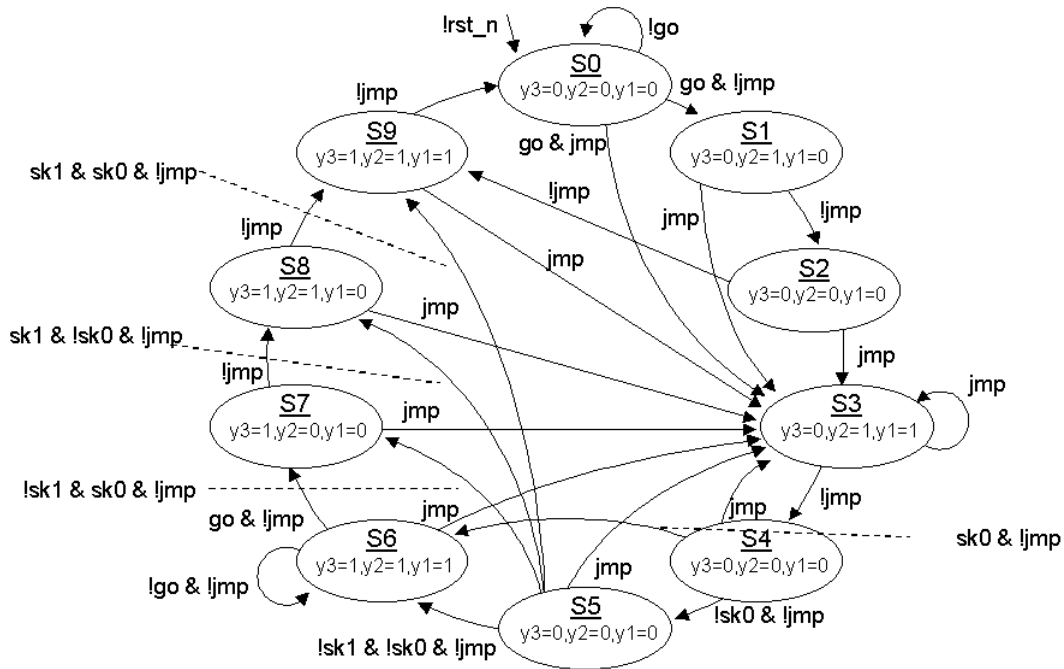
!rst_n
!go
S0
y3=0,y2=0,y1=0
go & !jmp
go & jmp
!jmp
S9
y3=1,y2=1,y1=1
S1
y3=0,y2=1,y1=0
sk1 & sk0 & !jmp
!jmp
jmp
!jmp
!jmp
jmp
S8
y3=1,y2=1,y1=0
S2
y3=0,y2=0,y1=0
jmp
sk1 & !sk0 & !jmp
jmp
!jmp
jmp
S7
y3=1,y2=0,y1=0
jmp
S3
y3=0,y2=1,y1=1
!sk1 & sk0 & !jmp
!jmp
jmp
jmp
go & !jmp
S4
y3=0,y2=0,y1=0
sk0 & !jmp
S6
y3=1,y2=1,y1=1
jmp
!go & !jmp
S5
y3=0,y2=0,y1=0
!sk0 & !jmp
!sk1 & !sk0 & !jmp